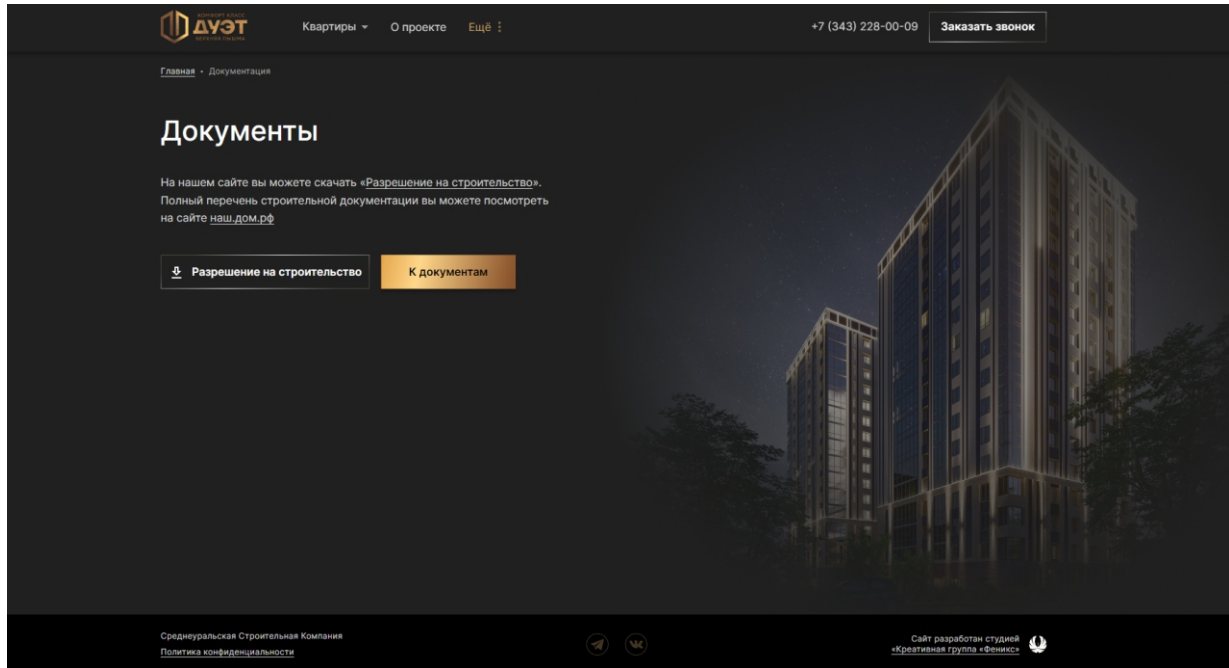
КОМФОРТ КЛАСС
ДУЭТ
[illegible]

Квартиры О проекте Ещё

+7 (343) 228-00-09 Заказать звонок

Главная • Документация

Документы

На нашем сайте вы можете скачать «Разрешение на строительство». Полный перечень строительной документации вы можете посмотреть на сайте наш.дом.рф

Разрешение на строительство К документам

Среднеуральская Строительная Компания
Политика конфиденциальности

Сайт разработан студией
«Креативная группа «Феникс»